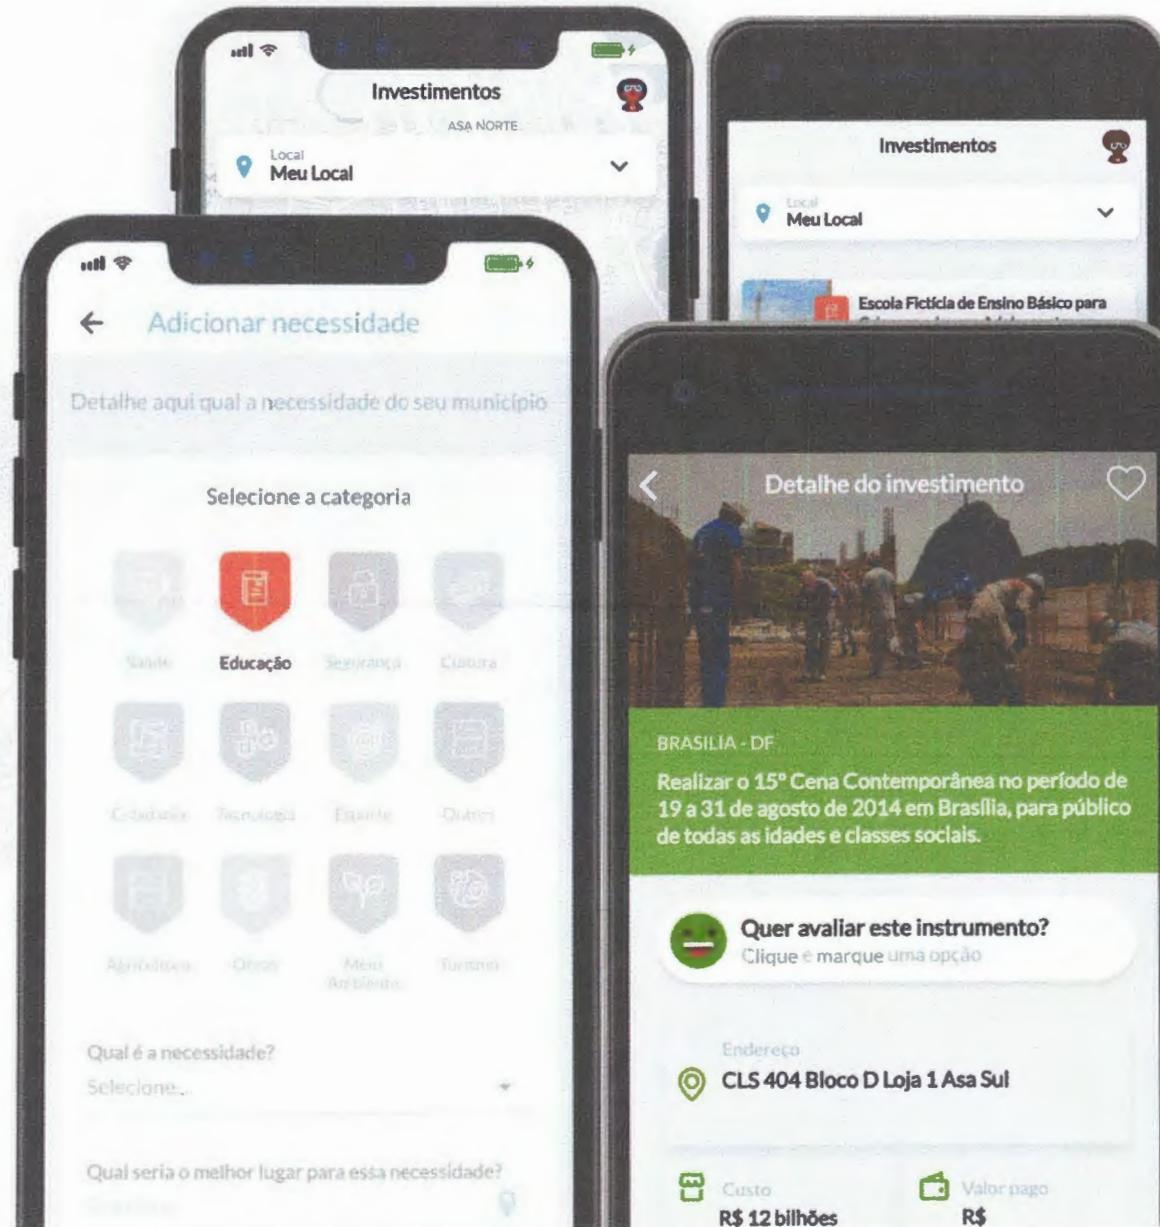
Investimentos

ASA NORTE

Local
Meu Local

Investimentos

Local
Meu Local

Escola Fictícia de Ensino Básico para

Adicionar necessidade

Detalhe aqui qual a necessidade do seu município

Selecione a categoria

Saúde

Educação

Segurança

Cultura

Cidadania

Tecnologia

Esporte

Outros

Agricultura

Obras

Meio Ambiente

Turismo

Qual é a necessidade?
Selecione...

Qual seria o melhor lugar para essa necessidade?

Detalhe do investimento

BRASILIA - DF

Realizar o 15° Cena Contemporânea no período de 19 a 31 de agosto de 2014 em Brasília, para público de todas as idades e classes sociais.

Quer avaliar este instrumento?
Clique e marque uma opção

Endereço
CLS 404 Bloco D Loja 1 Asa Sul

Custo
R$ 12 bilhões

Valor pago
R$